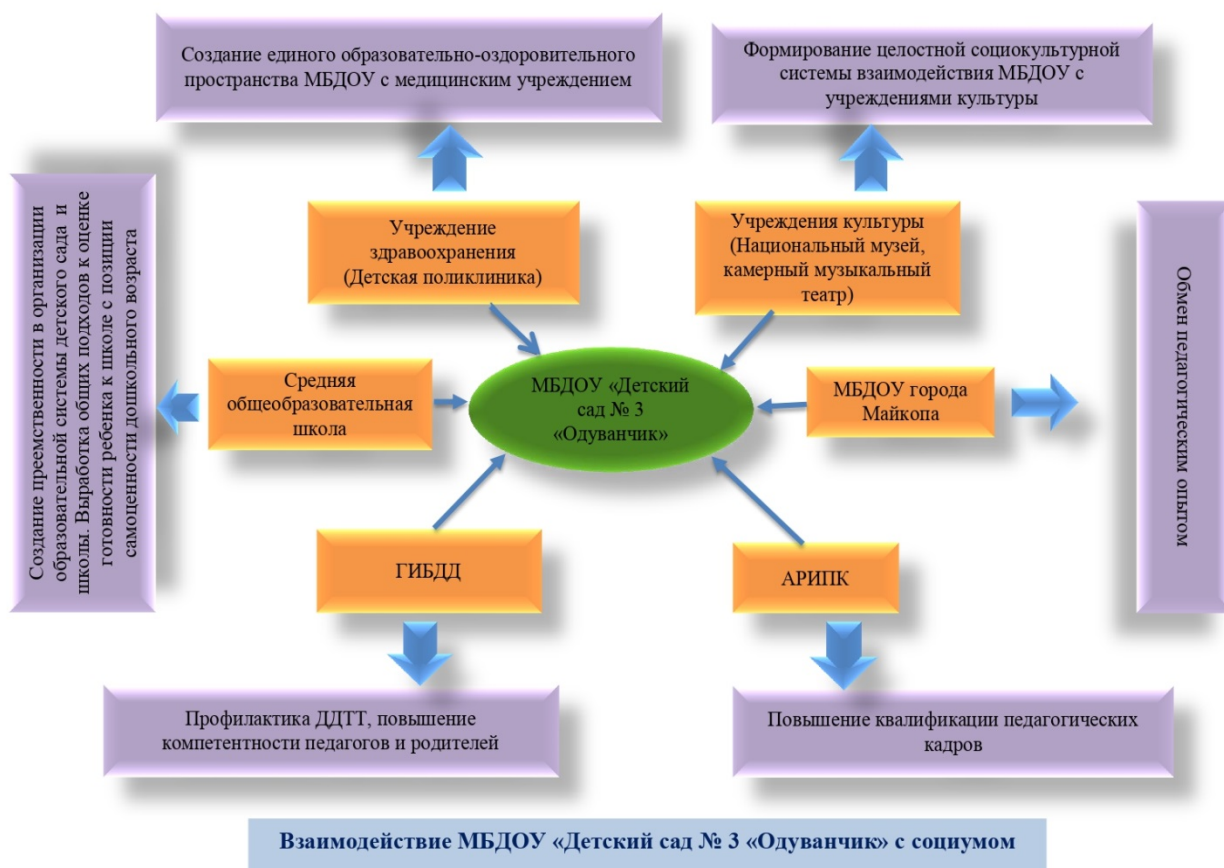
Создание единого образовательно-оздоровительного пространства МБДОУ с медицинским учреждением

Формирование целостной социокультурной системы взаимодействия МБДОУ с учреждениями культуры

Создание преемственности в организации образовательной системы детского сада и школы. Выработка общих подходов к оценке готовности ребенка к школе с позиции самоценности дошкольного возраста

Учреждение здравоохранения (Детская поликлиника)

Учреждения культуры (Национальный музей, камерный музыкальный театр)

Обмен педагогическим опытом

Средняя общеобразовательная школа

МБДОУ «Детский сад № 3 «Одуванчик»

МБДОУ города Майкопа

ГИБДД

АРИПК

Профилактика ДДТТ, повышение компетентности педагогов и родителей

Повышение квалификации педагогических кадров

Взаимодействие МБДОУ «Детский сад № 3 «Одуванчик» с социумом